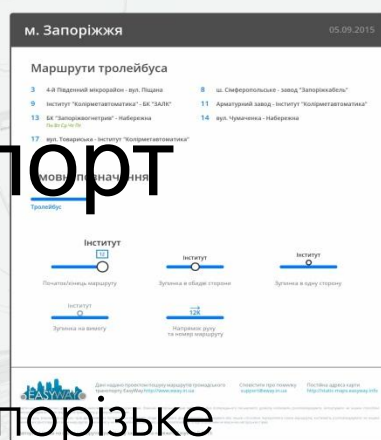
м. Запоріжжя

05.09.2015

Маршрути тролейбуса

3 4-й Південний мікрорайон - вул. Піщана

8 ш. Сімферопольське - завод "Запоріжкабель"

9 Інститут "Кольорметавтоматика" - БК "ЗАЛК"

11 Арматурний завод - Інститут "Кольорметавтоматика"

13 БК "Запоріжавтогтрим" - Набережна

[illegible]

14 вул. Чумаченка - Набережна

17 вул. Товариська - Інститут "Кольорметавтоматика"

порт

Умовні позначення

Тролейбус

Інститут

12

Початок/кінець маршруту

Інститут

Зупинка в обидві сторони

Інститут

Зупинка в одну сторону

Інститут

Зупинка на вимогу

12К

Напрямок руху та номер маршруту

EASYWAY

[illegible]

порізьке